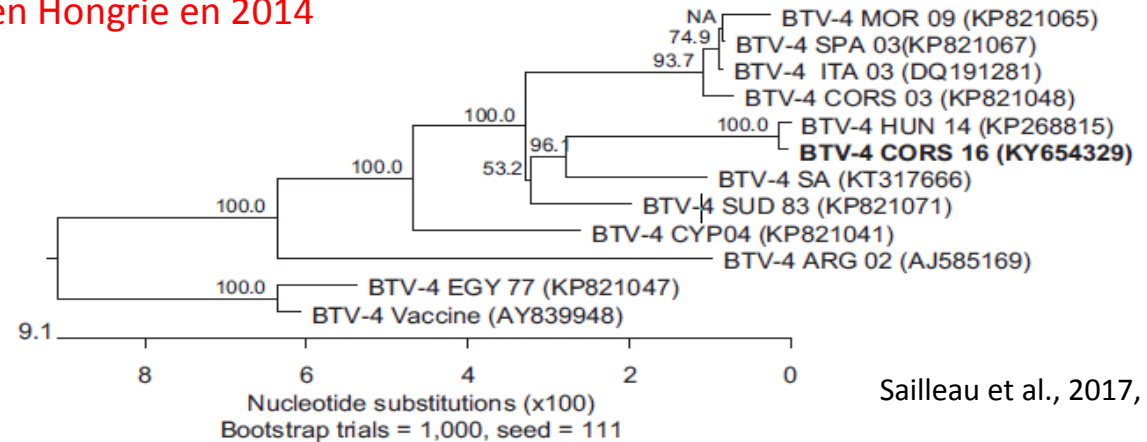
en Hongrie en 2014

NA
74.9
93.7
BTV-4 MOR 09 (KP821065)
BTV-4 SPA 03(KP821067)
BTV-4 ITA 03 (DQ191281)
BTV-4 CORS 03 (KP821048)
100.0
100.0
BTV-4 HUN 14 (KP268815)
96.1
BTV-4 CORS 16 (KY654329)
100.0
53.2
BTV-4 SA (KT317666)
100.0
BTV-4 SUD 83 (KP821071)
BTV-4 CYP04 (KP821041)
BTV-4 ARG 02 (AJ585169)
100.0
BTV-4 EGY 77 (KP821047)
BTV-4 Vaccine (AY839948)
9.1
8 6 4 2 0
Nucleotide substitutions (x100)
Bootstrap trials = 1,000, seed = 111

Sailleau et al., 2017,